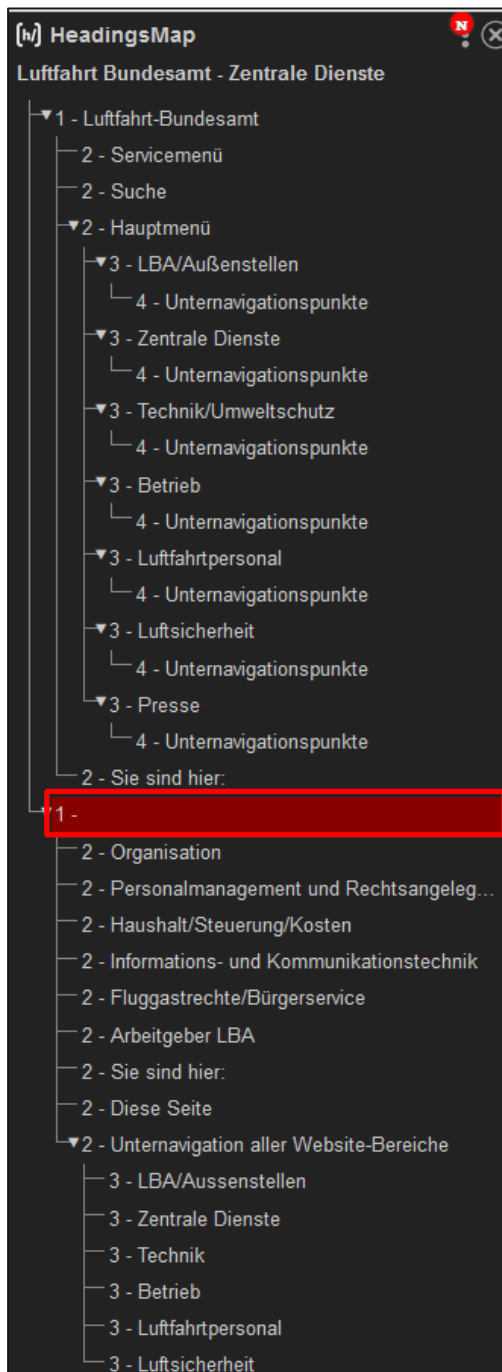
[h] HeadingsMap
N

Luftfahrt Bundesamt - Zentrale Dienste

1 - Luftfahrt-Bundesamt
2 - Servicemenü
2 - Suche
2 - Hauptmenü
3 - LBA/Außenstellen
4 - Unternavigationspunkte
3 - Zentrale Dienste
4 - Unternavigationspunkte
3 - Technik/Umweltschutz
4 - Unternavigationspunkte
3 - Betrieb
4 - Unternavigationspunkte
3 - Luftfahrtpersonal
4 - Unternavigationspunkte
3 - Luftsicherheit
4 - Unternavigationspunkte
3 - Presse
4 - Unternavigationspunkte
2 - Sie sind hier:
1 -
2 - Organisation
2 - Personalmanagement und Rechtsangeleg...
2 - Haushalt/Steuerung/Kosten
2 - Informations- und Kommunikationstechnik
2 - Fluggastrechte/Bürgerservice
2 - Arbeitgeber LBA
2 - Sie sind hier:
2 - Diese Seite
2 - Unternavigation aller Website-Bereiche
3 - LBA/Aussenstellen
3 - Zentrale Dienste
3 - Technik
3 - Betrieb
3 - Luftfahrtpersonal
3 - Luftsicherheit